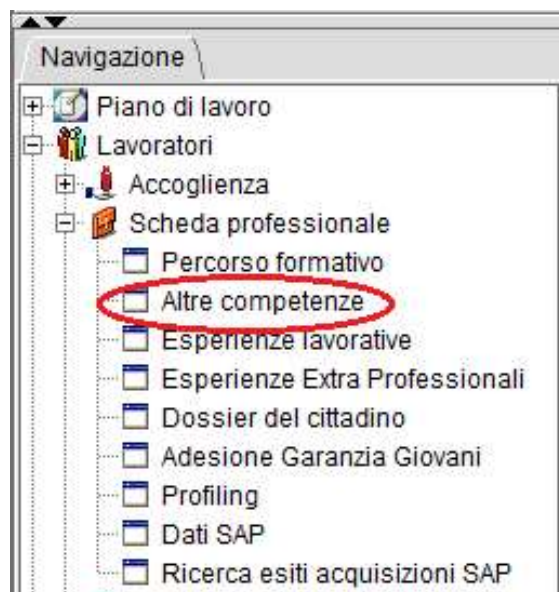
Navigazione

Piano di lavoro
Lavoratori
Accoglienza
Scheda professionale
Percorso formativo
Altre competenze
Esperienze lavorative
Esperienze Extra Professionali
Dossier del cittadino
Adesione Garanzia Giovani
Profiling
Dati SAP
Ricerca esiti acquisizioni SAP